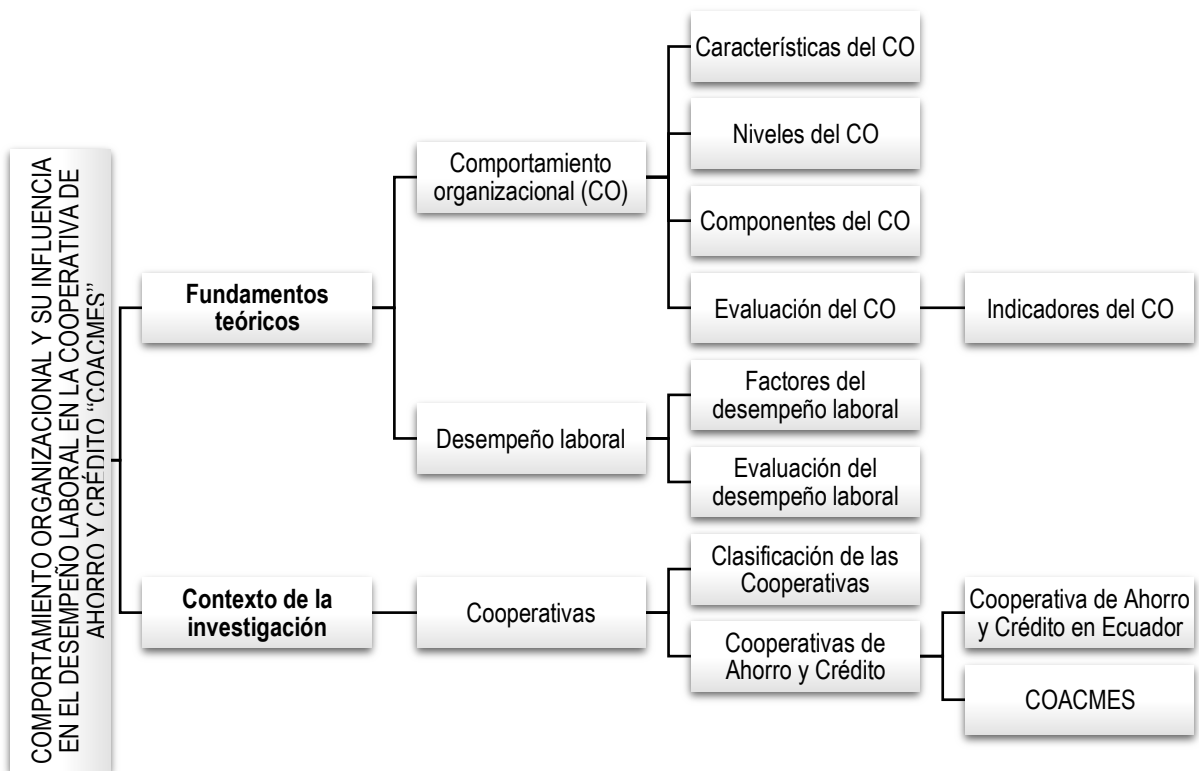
COMPORTAMIENTO ORGANIZACIONAL Y SU INFLUENCIA EN EL DESEMPEÑO LABORAL EN LA COOPERATIVA DE AHORRO Y CRÉDITO "COACMES"

Fundamentos teóricos

Comportamiento organizacional (CO)

Características del CO

Niveles del CO

Componentes del CO

Evaluación del CO

Indicadores del CO

Desempeño laboral

Factores del desempeño laboral

Evaluación del desempeño laboral

Contexto de la investigación

Cooperativas

Clasificación de las Cooperativas

Cooperativas de Ahorro y Crédito

Cooperativa de Ahorro y Crédito en Ecuador

COACMES